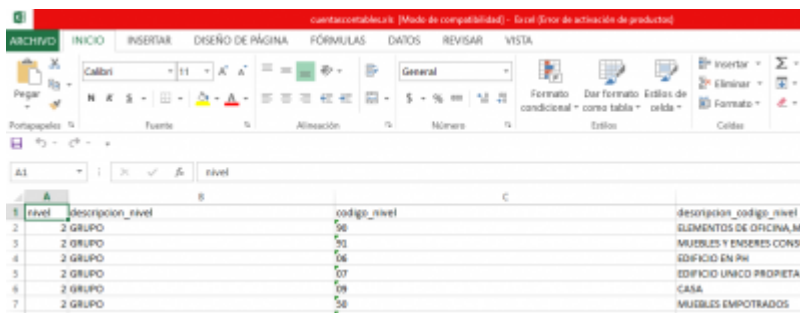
cuentascontables.xls [Modo de compatibilidad] - Excel (Error de activación de productos)

ARCHIVO INICIO INSERTAR DISEÑO DE PÁGINA FÓRMULAS DATOS REVISAR VISTA

Pegar Calibri 11 A A General Formato condicional Dar formato como tabla Estilos de celda Insertar Eliminar Formato

Portapapeles Fuente Alineación Número Estilos Celdas

A1 fx nivel

| | A | B | C | |
|---|---|---|---|---|
| 1 | nivel | descripcion_nivel | codigo_nivel | descripcion_codigo_nivel |
| 2 | 2 | GRUPO | 90 | ELEMENTOS DE OFICINA,M |
| 3 | 2 | GRUPO | 91 | MUEBLES Y ENSERES CONS |
| 4 | 2 | GRUPO | 06 | EDIFICIO EN PH |
| 5 | 2 | GRUPO | 07 | EDIFICIO UNICO PROPIETA |
| 6 | 2 | GRUPO | 09 | CASA |
| 7 | 2 | GRUPO | 50 | MUEBLES EMPOTRADOS |